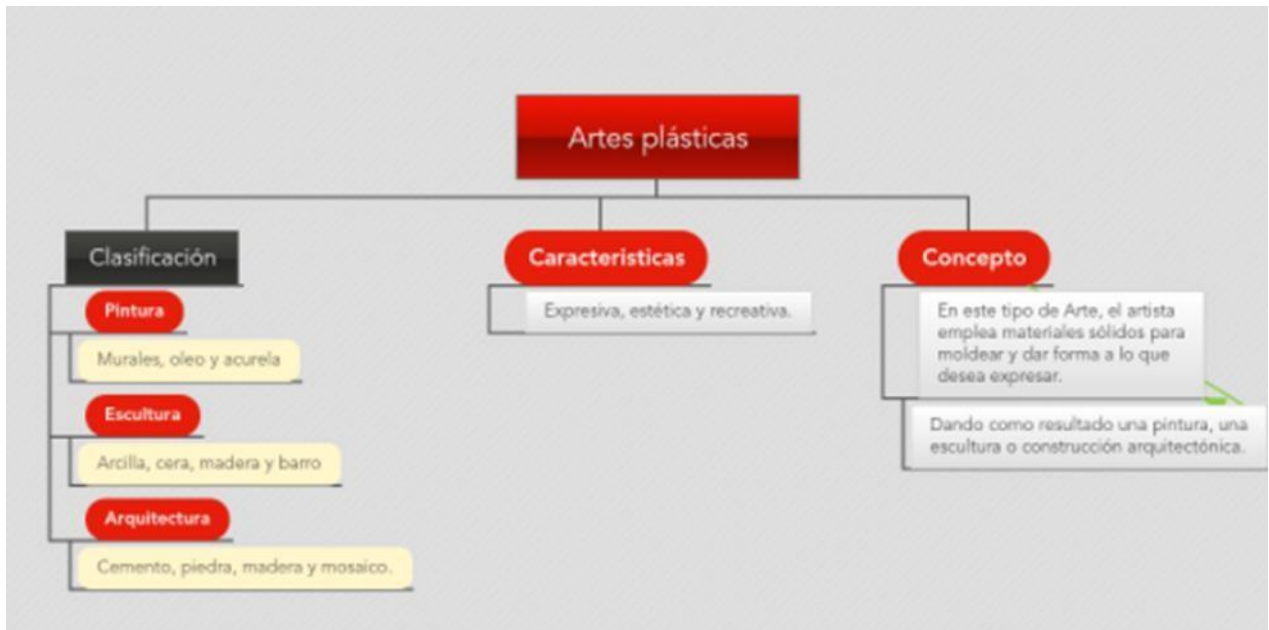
Artes plásticas

Clasificación

Pintura

Murales, oleo y acurela

Escultura

Arcilla, cera, madera y barro

Arquitectura

Cemento, piedra, madera y mosaico.

Caracteristicas

Expresiva, estética y recreativa.

Concepto

En este tipo de Arte, el artista emplea materiales sólidos para moldear y dar forma a lo que desea expresar.

Dando como resultado una pintura, una escultura o construcción arquitectónica.